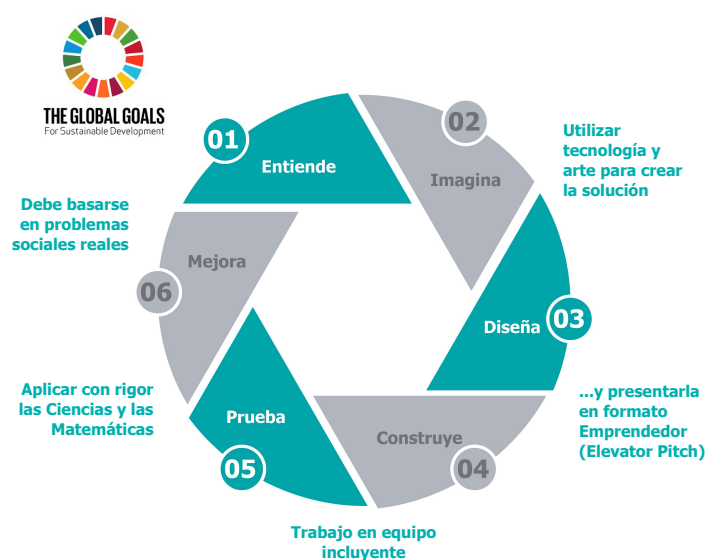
THE GLOBAL GOALS
For Sustainable Development

01 Entiende

02 Imagina

Utilizar tecnología y arte para crear la solución

Debe basarse en problemas sociales reales

Mejora 06

Diseña 03

Aplicar con rigor las Ciencias y las Matemáticas

Prueba

05

Construye

04

...y presentarla en formato Emprendedor (Elevator Pitch)

Trabajo en equipo incluyente